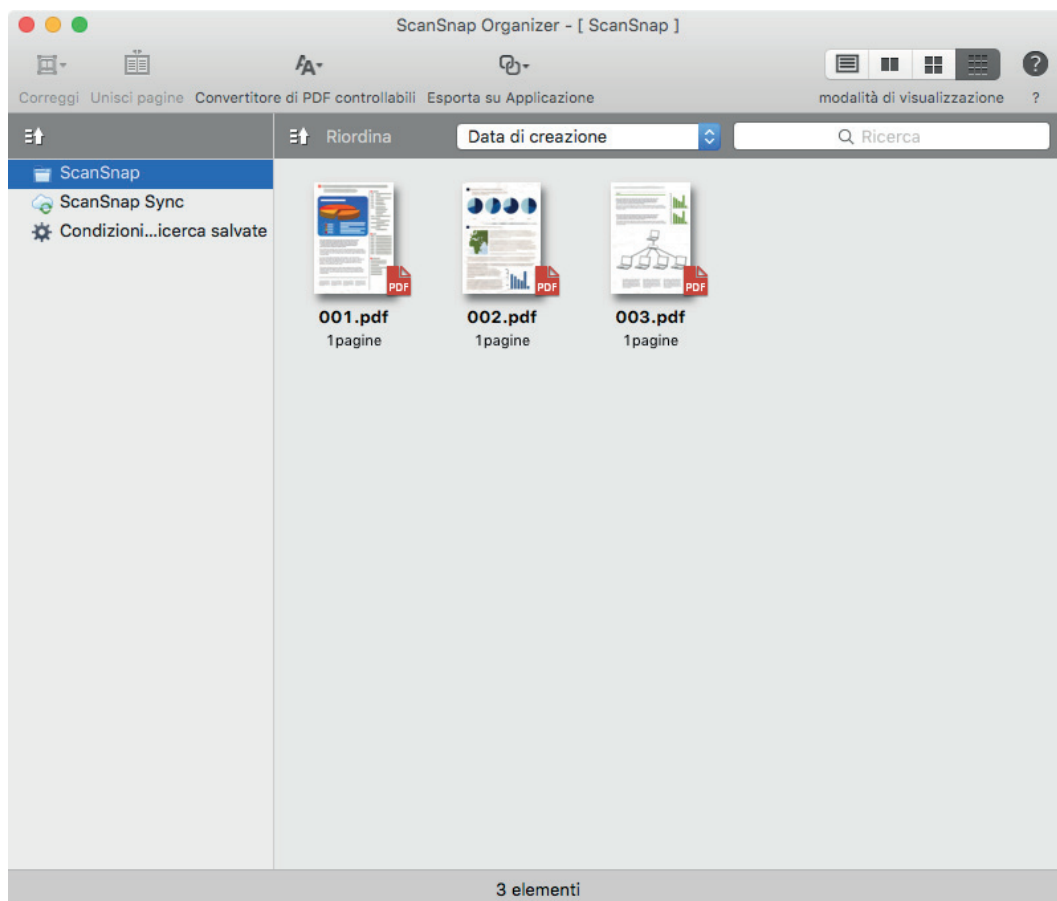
ScanSnap Organizer - [ ScanSnap ]

Correggi Unisci pagine Convertitore di PDF controllabili Esporta su Applicazione modalità di visualizzazione ?

Riordina Data di creazione Ricerca

ScanSnap
ScanSnap Sync
Condizioni...icerca salvate

PDF
001.pdf
1pagine

PDF
002.pdf
1pagine

PDF
003.pdf
1pagine

3 elementi